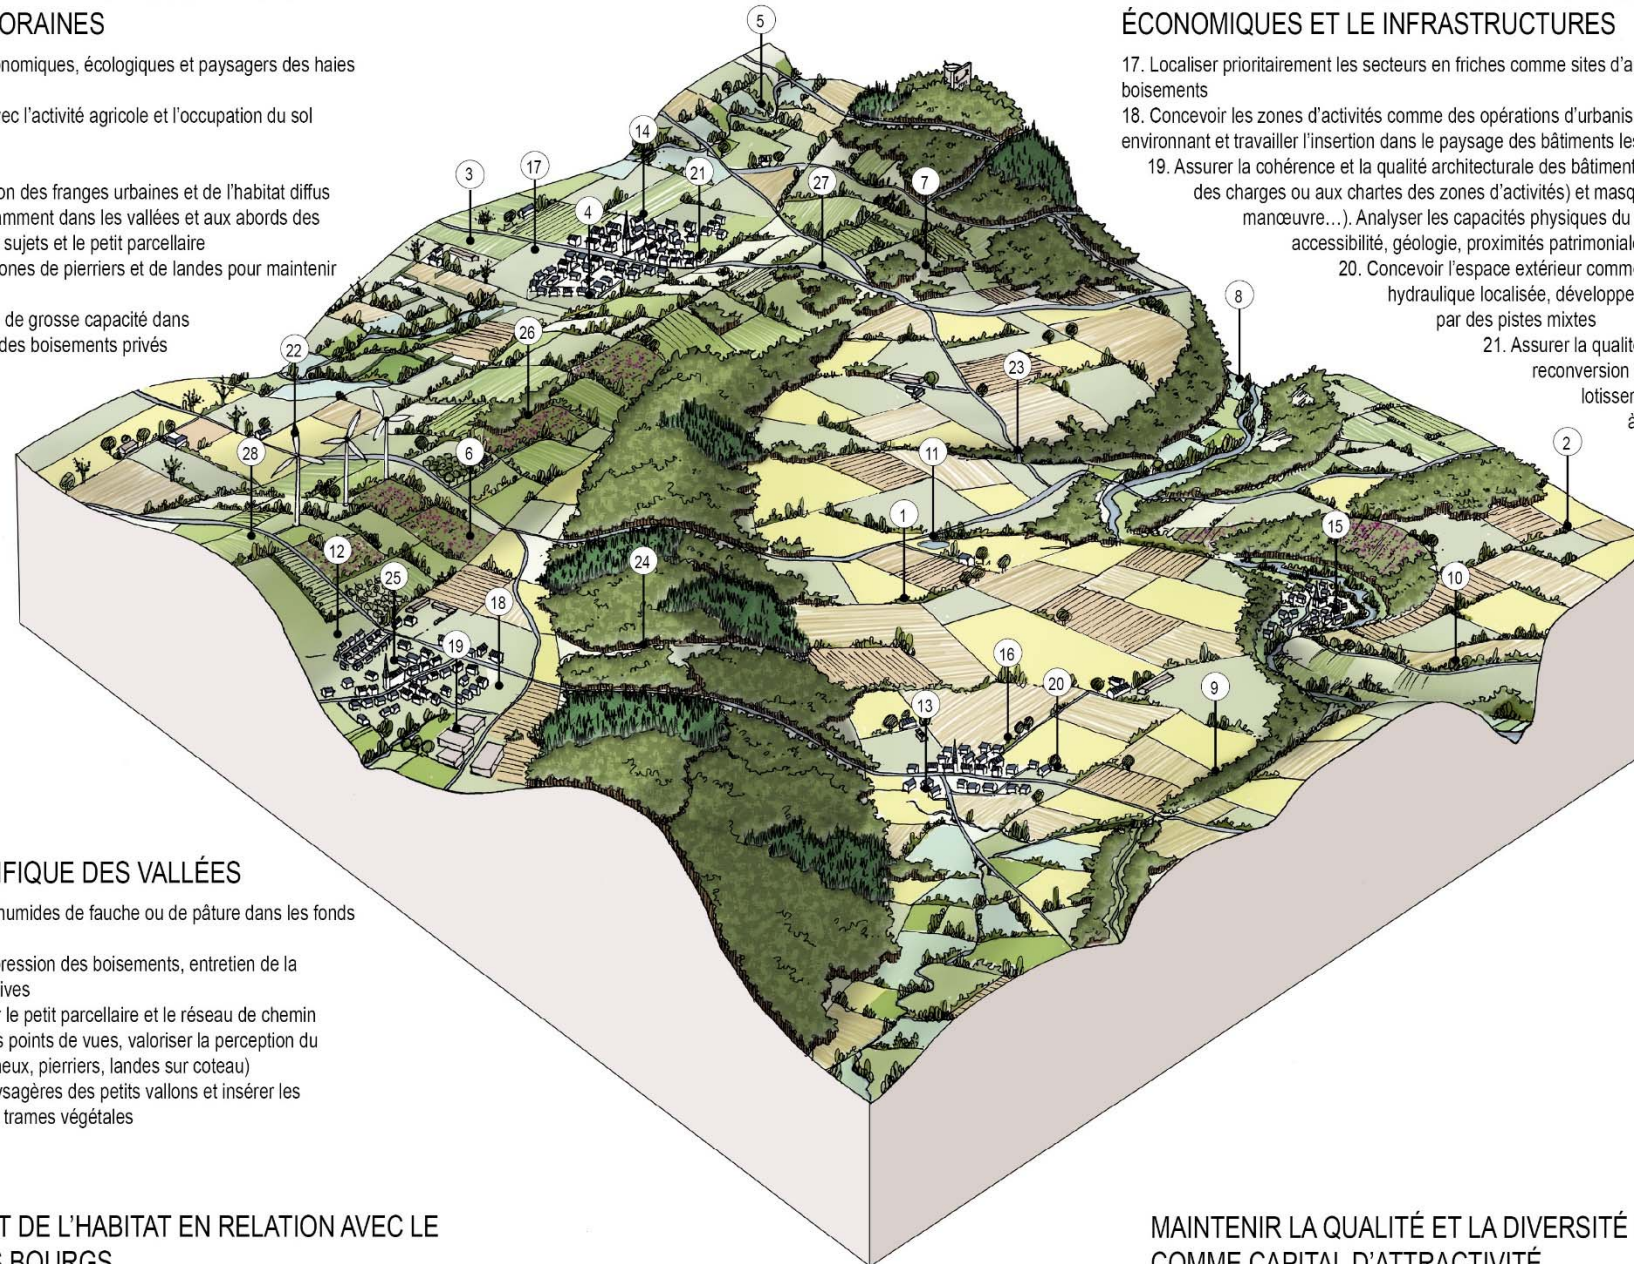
ORAINES

nomiques, écologiques et paysagers des haies

ec l'activité agricole et l'occupation du sol

on des franges urbaines et de l'habitat diffus amment dans les vallées et aux abords des sujets et le petit parcellaire ones de pierriers et de landes pour maintenir

de grosse capacité dans des boisements privés

ÉCONOMIQUES ET LE INFRASTRUCTURES

17. Localiser prioritairement les secteurs en friches comme sites d'a boisements

18. Concevoir les zones d'activités comme des opérations d'urbanis environnant et travailler l'insertion dans le paysage des bâtiments les

19. Assurer la cohérence et la qualité architecturale des bâtiment des charges ou aux chartes des zones d'activités) et masq manœuvre…). Analyser les capacités physiques du accessibilité, géologie, proximités patrimoniale

20. Concevoir l'espace extérieur comme hydraulique localisée, développe par des pistes mixtes

21. Assurer la qualit reconversion lotisser à

5
14
3
17
21
27
7
4
8
26
22
23
11
28
6
2
1
15
24
12
25
18
10
19
16
20
9
13

FIQUE DES VALLÉES

humides de fauche ou de pâture dans les fonds

ression des boisements, entretien de la ives

le petit parcellaire et le réseau de chemin s points de vues, valoriser la perception du eux, pierriers, landes sur coteau) ysagères des petits vallons et insérer les trames végétales

T DE L'HABITAT EN RELATION AVEC LE BOURGS

MAINTENIR LA QUALITÉ ET LA DIVERSITÉ COMME CAPITAL D'ATTRACTIVITÉ